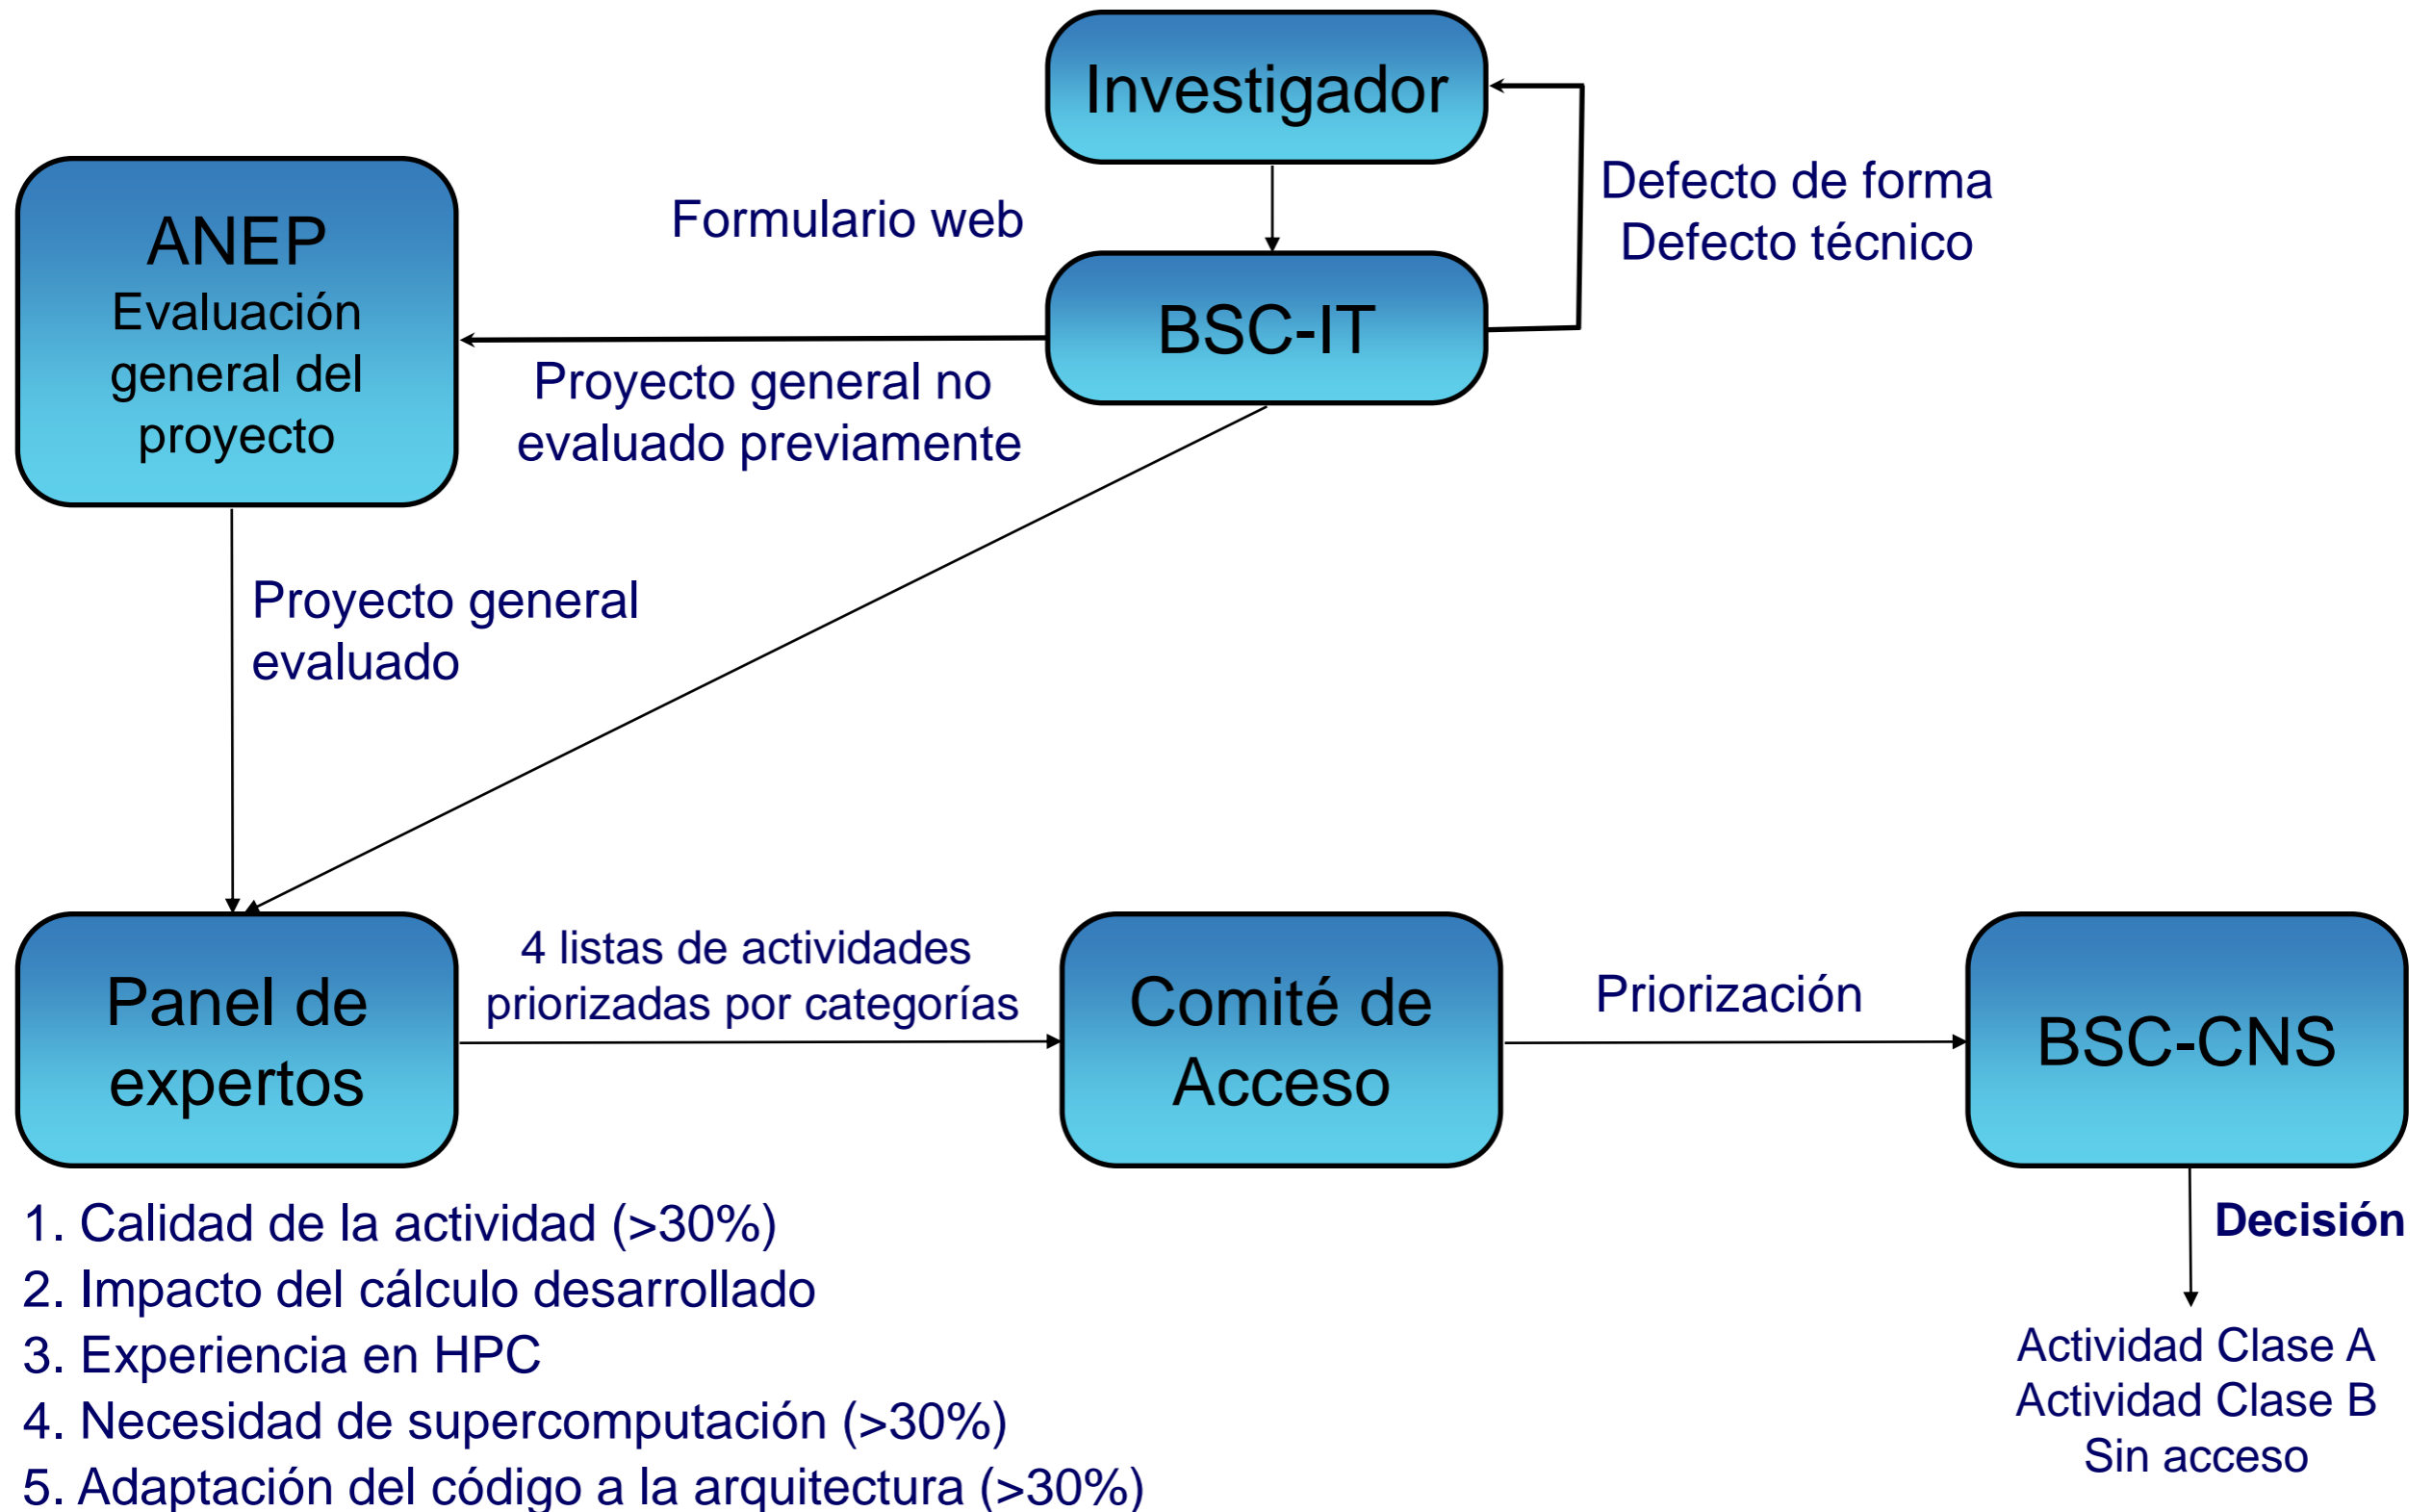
Investigador

Defecto de forma
Defecto técnico

Formulario web

BSC-IT

ANEP
Evaluación general del proyecto

Proyecto general no evaluado previamente

Proyecto general evaluado

Panel de expertos

4 listas de actividades priorizadas por categorías

Comité de Acceso

Priorización

BSC-CNS

Decisión

Actividad Clase A
Actividad Clase B
Sin acceso

1. Calidad de la actividad (>30%)
2. Impacto del cálculo desarrollado
3. Experiencia en HPC
4. Necesidad de supercomputación (>30%)
5. Adaptación del código a la arquitectura (>30%)